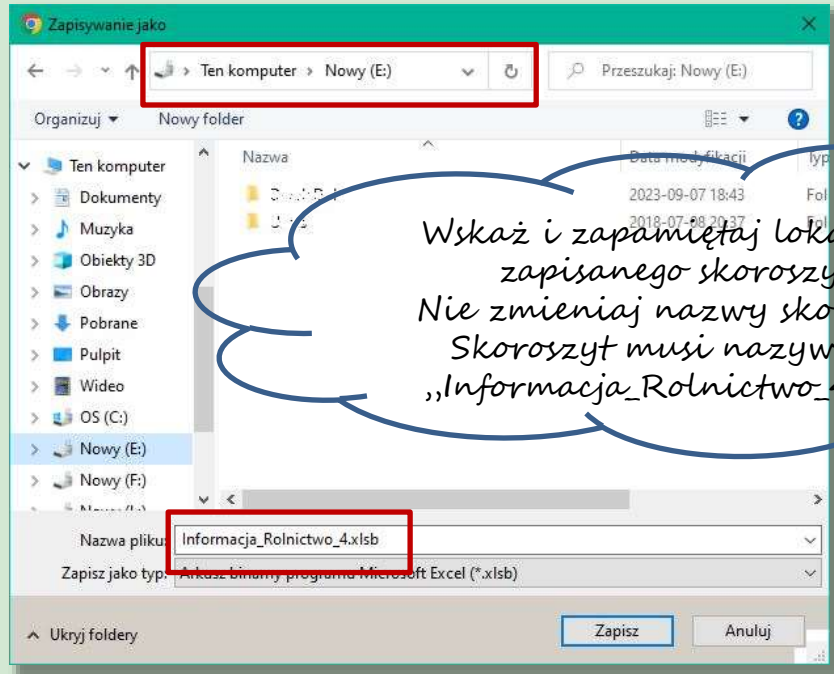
Zapisywanie jako

Ten komputer › Nowy (E:)

Przeszukaj: Nowy (E:)

Organizuj ▾ Nowy folder

Ten komputer
Dokumenty
Muzyka
Obiekty 3D
Obrazy
Pobrane
Pulpit
Wideo
OS (C:)
Nowy (E:)
Nowy (F:)
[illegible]

Nazwa | Data modyfikacji | Typ
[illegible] | 2023-09-07 18:43 | Fol
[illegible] | 2018-07-08 20:37 | Fol

Wskaż i zapamiętaj loka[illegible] zapisanego skoroszy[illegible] Nie zmieniaj nazwy sko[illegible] Skoroszyt musi nazyw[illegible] „Informacja_Rolnictwo_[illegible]

Nazwa pliku: Informacja_Rolnictwo_4.xlsb
Zapisz jako typ: Arkusz binarny programu Microsoft Excel (*.xlsb)

Ukryj foldery
Zapisz
Anuluj